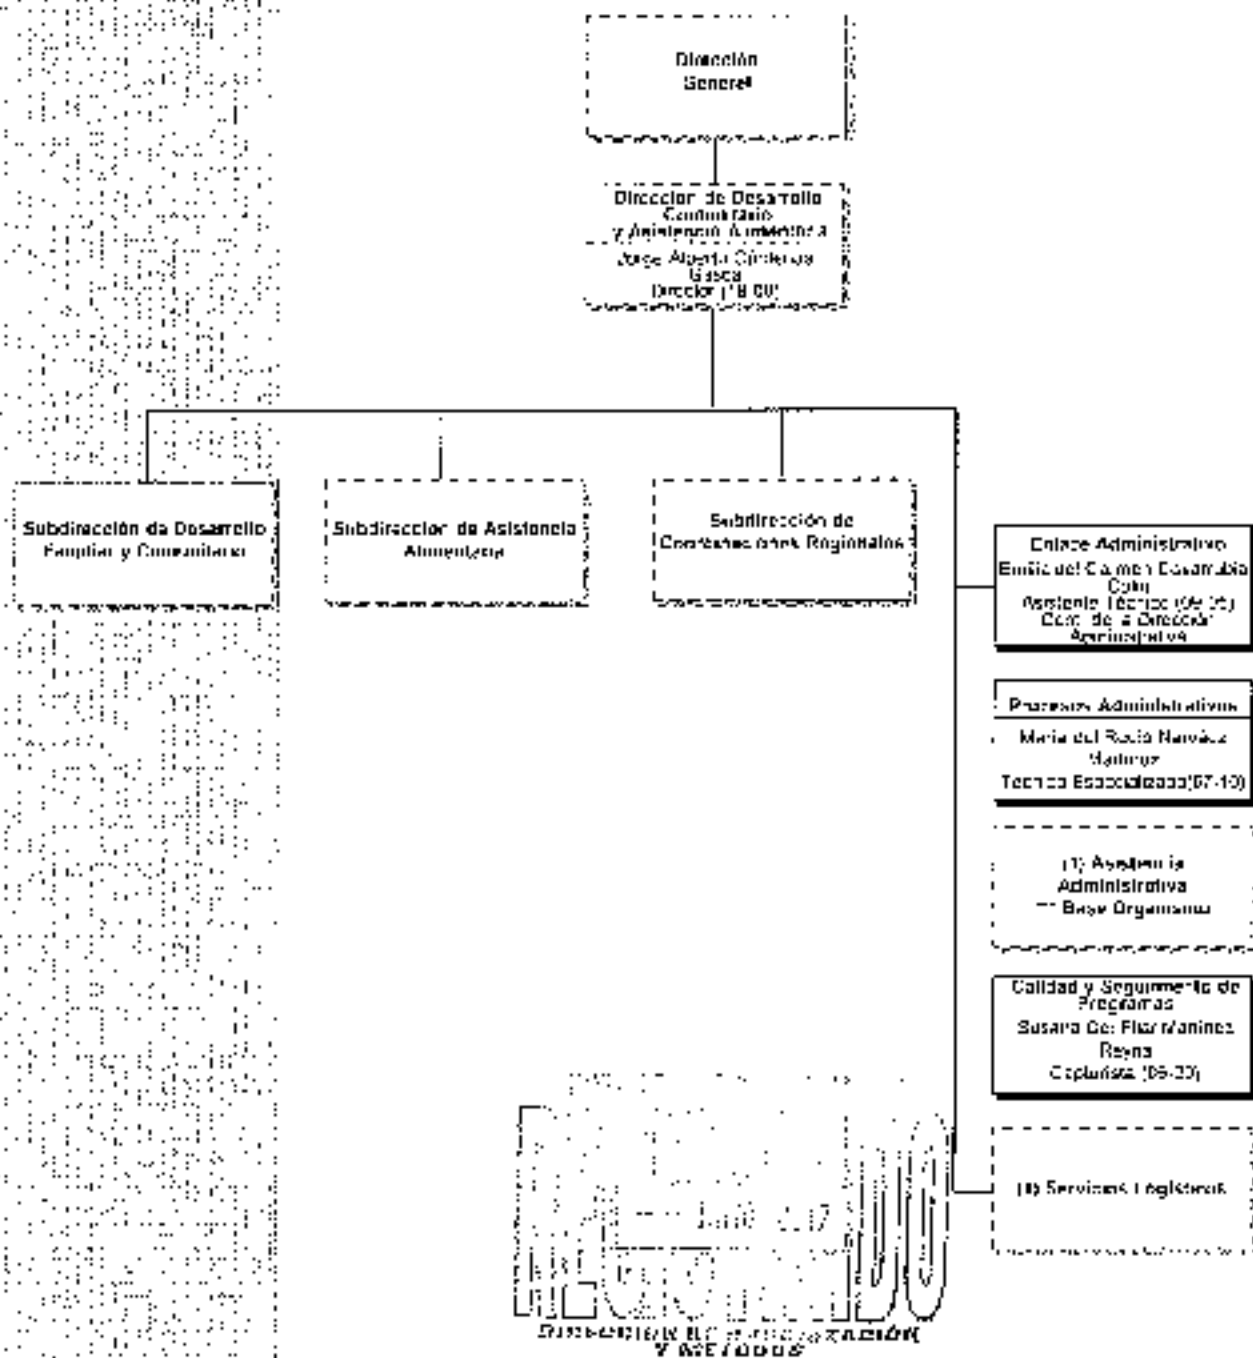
Dirección General

Dirección de Desarrollo Comunitario y Asistencia Alimentaria
Jorge Alberto Cárdenas Gasca
Director (18-00)

Subdirección de Desarrollo Familiar y Comunitario

Subdirección de Asistencia Alimentaria

Subdirección de Coordinaciones Regionales

Enlace Administrativo
Emilia del Carmen Basurto Coto
Asistente Técnico (06-25)
Coord. de la Dirección Administrativa

Procesos Administrativos
María del Rocío Narváez Martínez
Técnico Especializado (07-10)

(1) Asistencia Administrativa
** Base Organismo

Calidad y Seguimiento de Programas
Susana Del Pilar Martínez Reyna
Capturista (05-20)

(8) Servicios Logísticos

RECIBIDO
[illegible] 2017
DIRECCIÓN DE ORGANIZACIÓN Y MÉTODOS